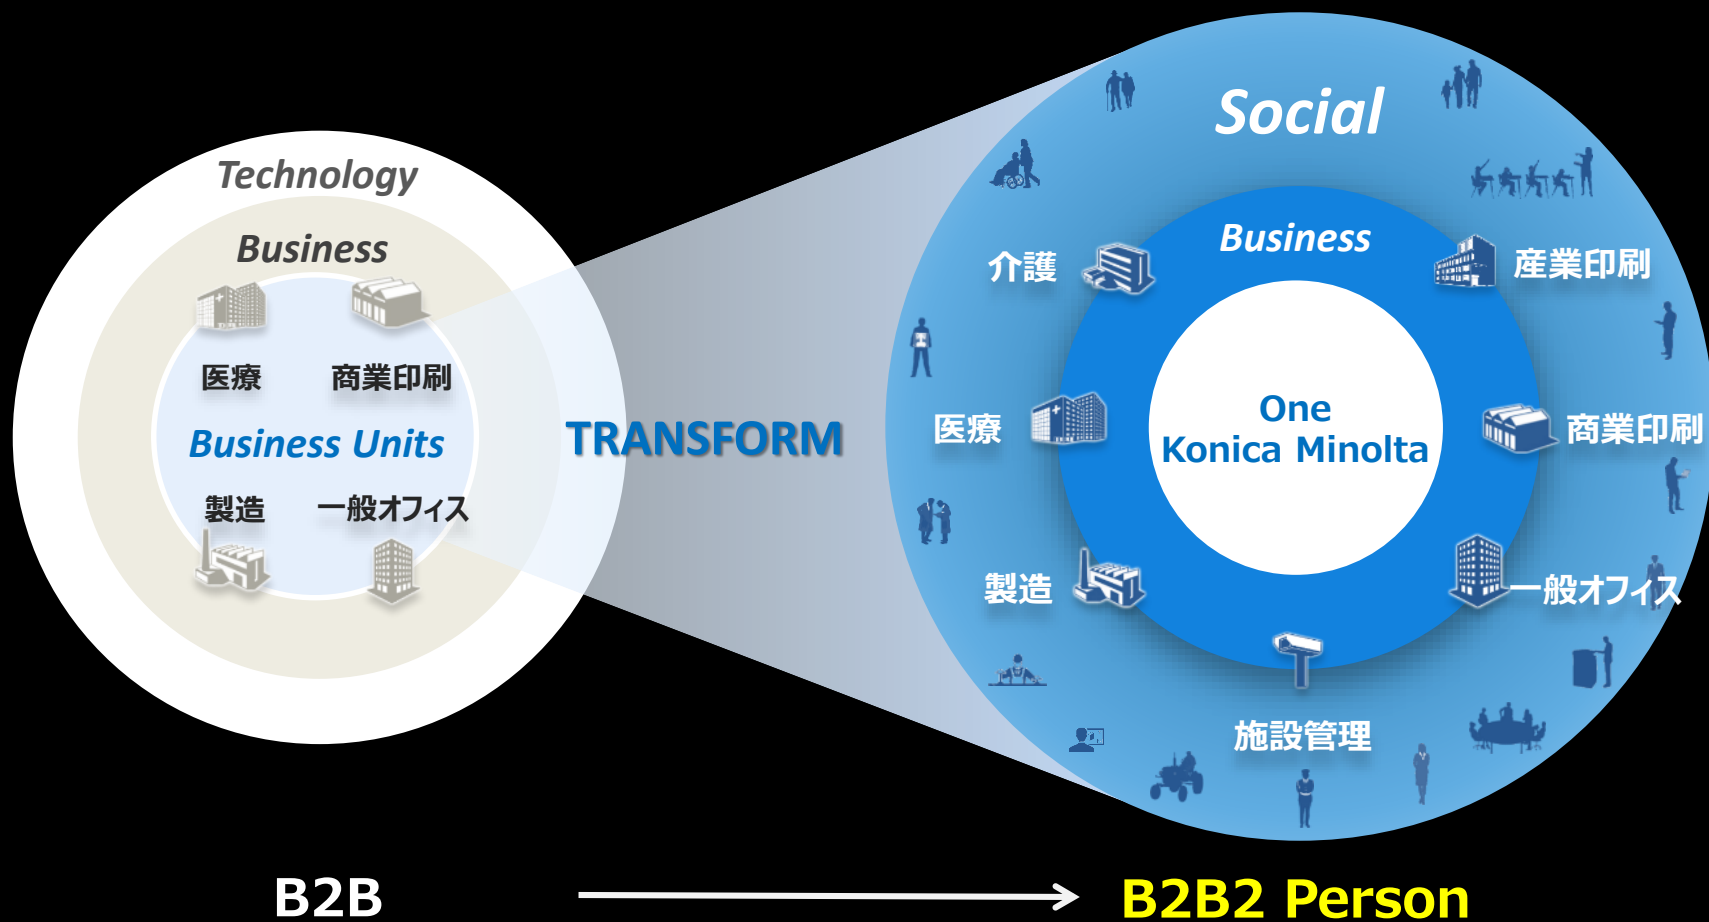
Technology

Business

医療

商業印刷

Business Units

製造

一般オフィス

TRANSFORM

Social

Business

介護

産業印刷

医療

One
Konica Minolta

商業印刷

製造

一般オフィス

施設管理

B2B

B2B2 Person